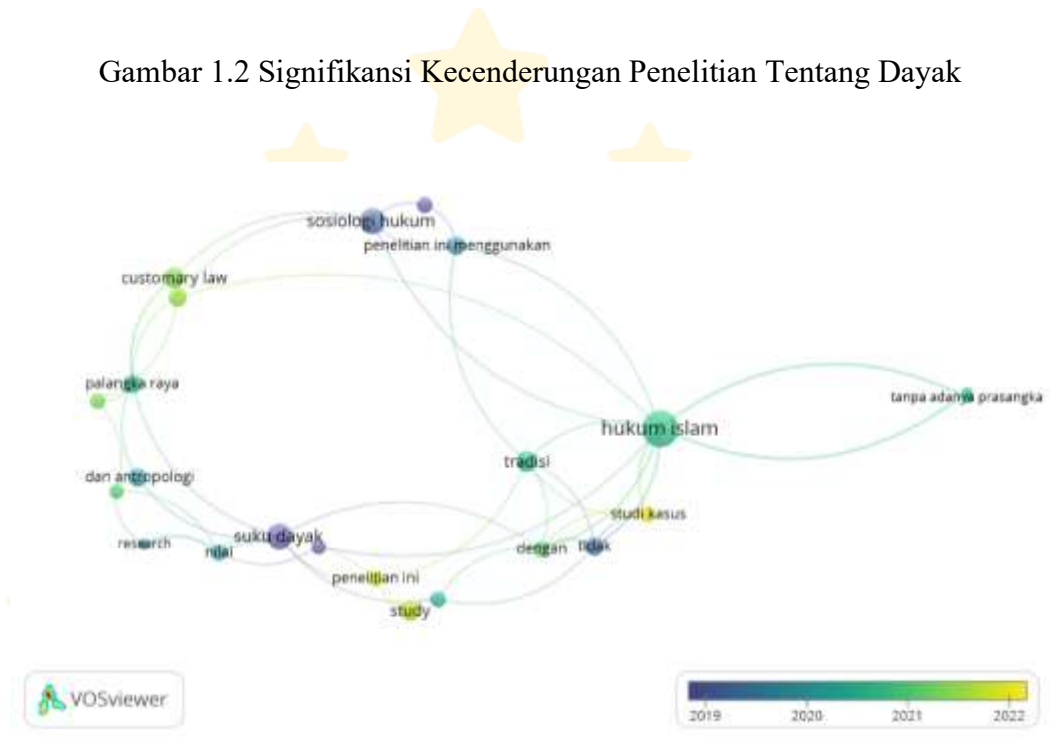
Gambar 1.2 Signifikansi Kecenderungan Penelitian Tentang Dayak

sosiologi hukum

penelitian ini menggunakan

customary law

palangka raya

tanpa adanya prasangka

hukum islam

tradisi

dan antropologi

studi kasus

suku dayak

research

nilai

dengan

tidak

penelitian ini

study

VOSviewer

2019

2020

2021

2022